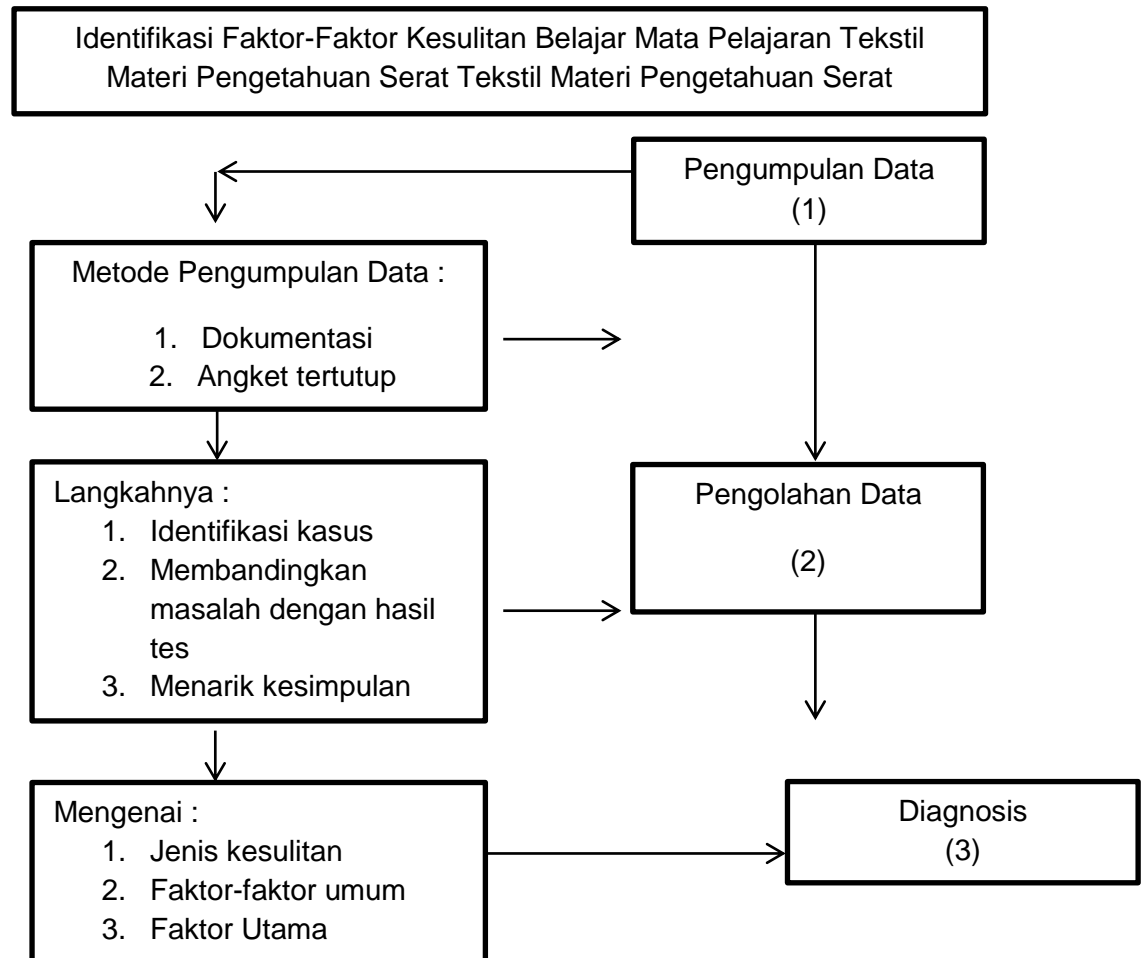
Identifikasi Faktor-Faktor Kesulitan Belajar Mata Pelajaran Tekstil Materi Pengetahuan Serat Tekstil Materi Pengetahuan Serat

Pengumpulan Data
(1)

Metode Pengumpulan Data :
1. Dokumentasi
2. Angket tertutup

Langkahnya :
1. Identifikasi kasus
2. Membandingkan masalah dengan hasil tes
3. Menarik kesimpulan

Pengolahan Data
(2)

Mengenai :
1. Jenis kesulitan
2. Faktor-faktor umum
3. Faktor Utama

Diagnosis
(3)